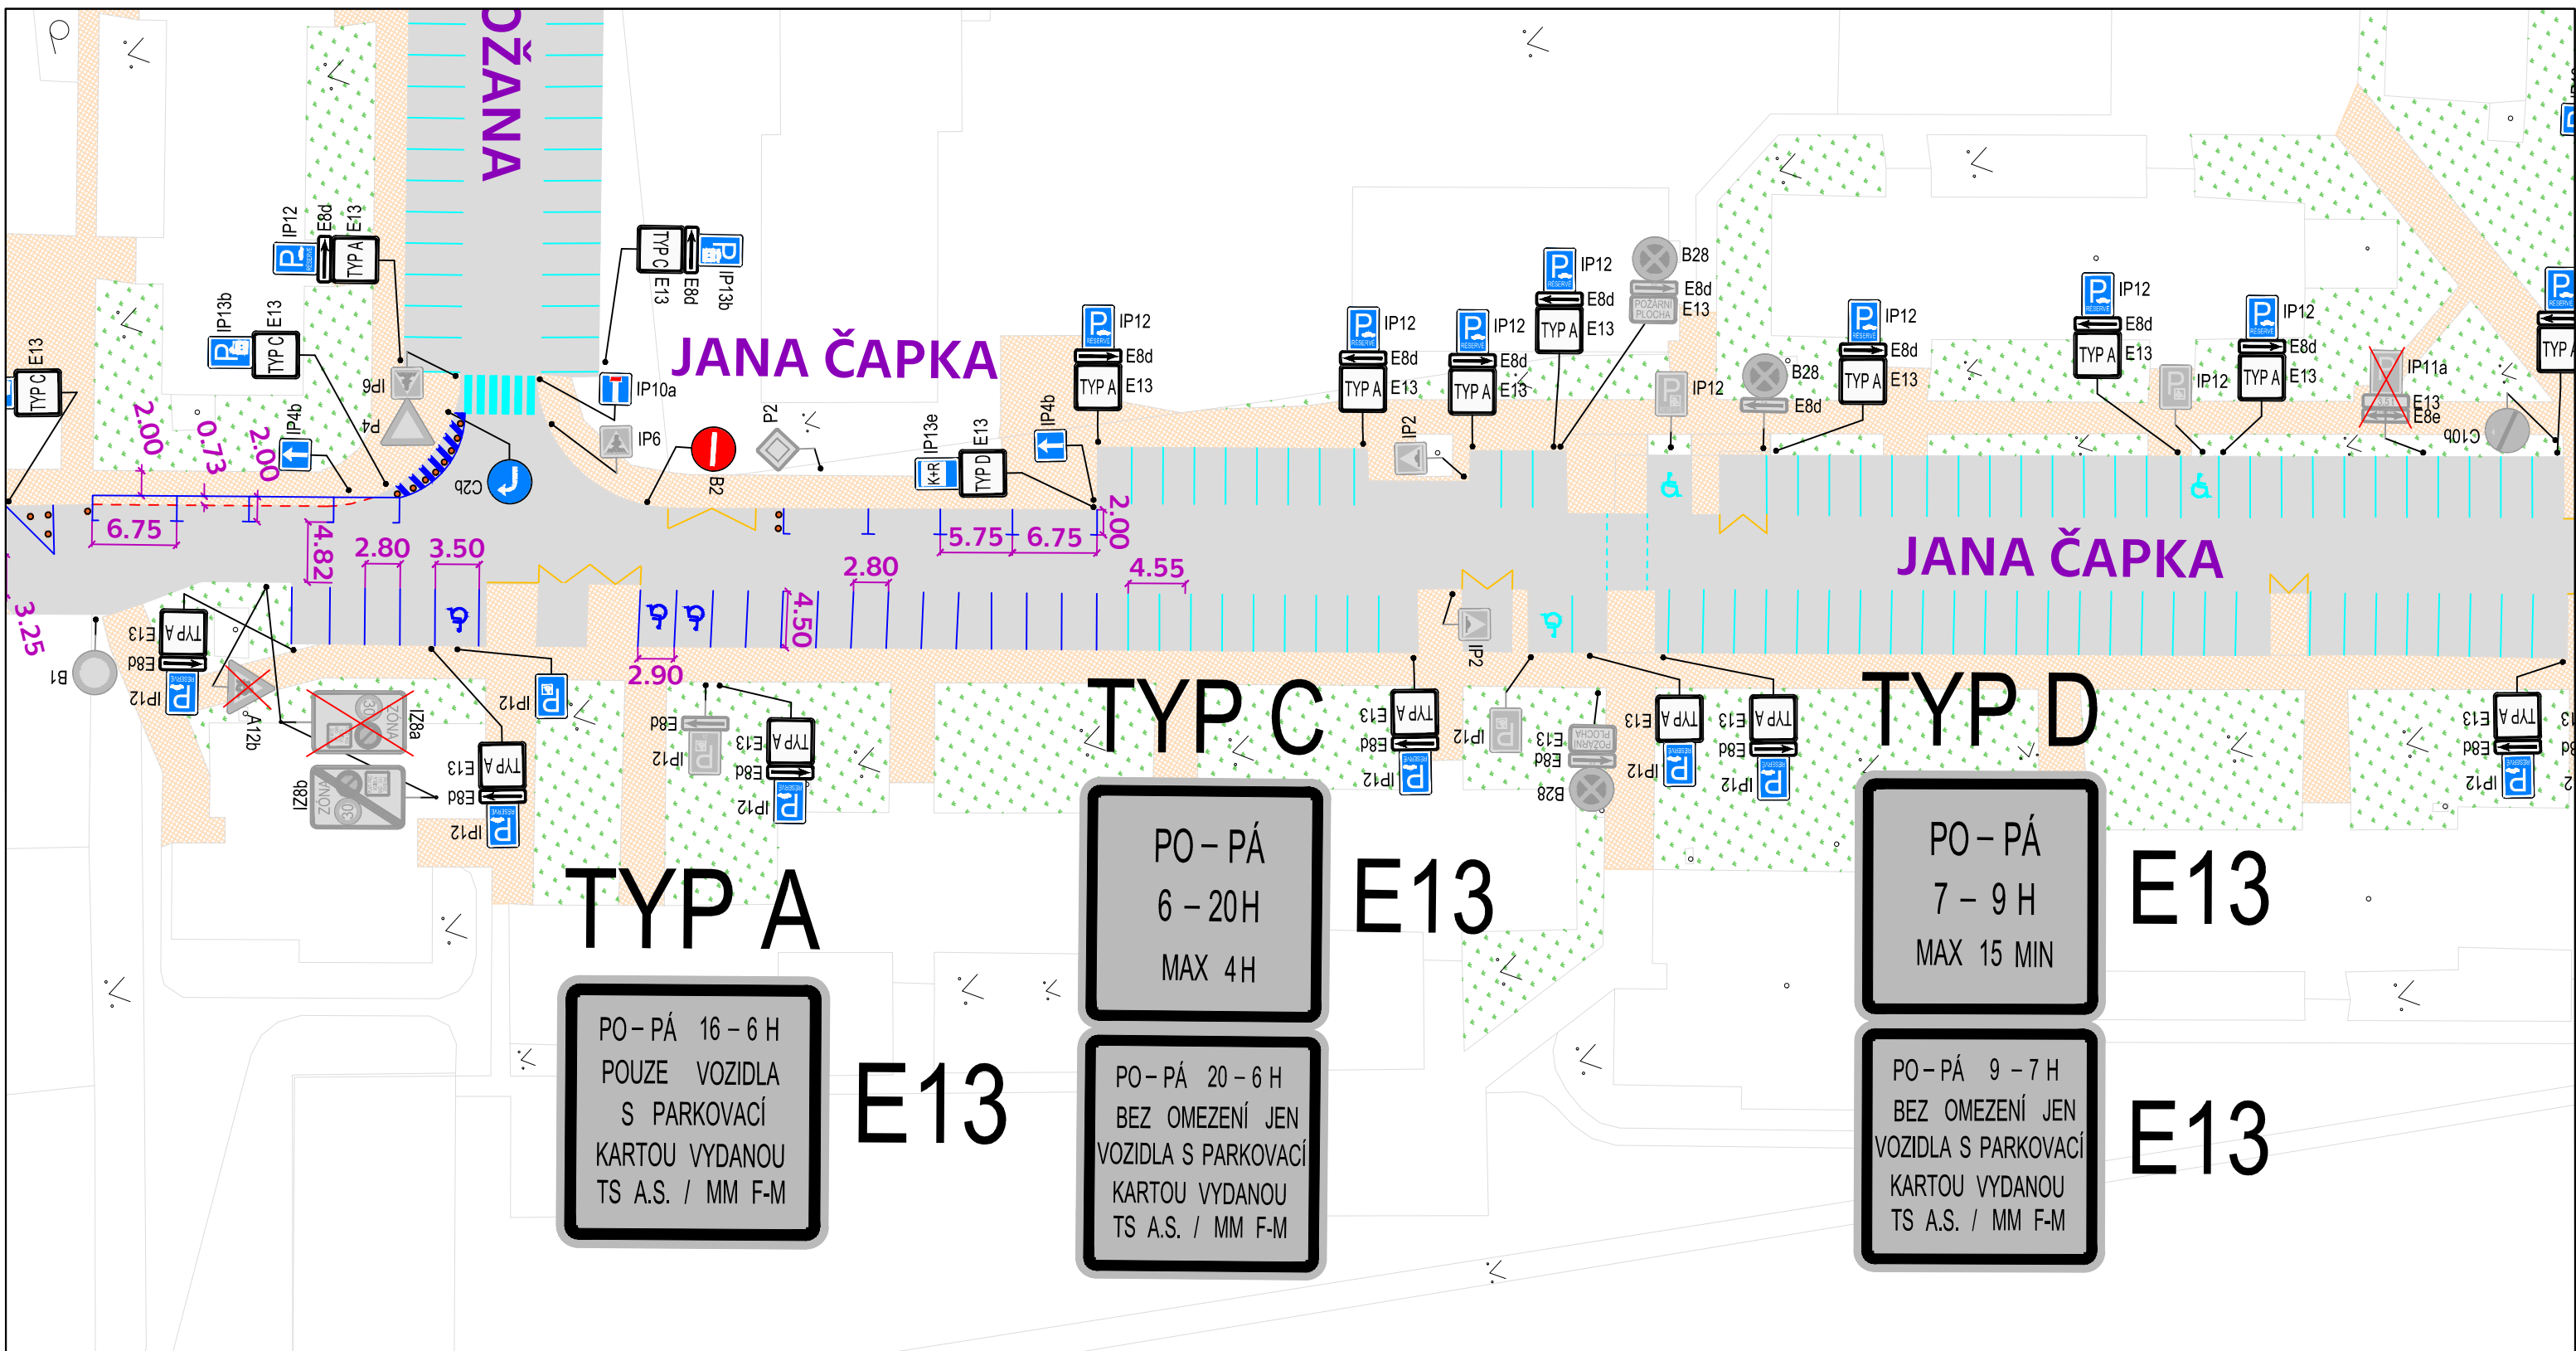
OŽANA

JANA ČAPKA

JANA ČAPKA

IP12 E8d E13 TYP A
IP13b E13 TYP C
E13 TYP C
9dI
P4
IP4b
C2b
IP10a
IP6
B2
P2
TYP C E13 E8d IP13b
IP13e E13 TYP D K+R
IP4b
IP12 E8d E13 TYP A
IP12 E8d E13 TYP A
IP2
IP12 E8d E13 TYP A
IP12 E8d E13 TYP A
B28 E8d E13
IP12
B28 E8d
IP12 E8d E13 TYP A
IP12 E8d E13 TYP A
IP12
IP12 E8d E13 TYP A
IP11a E13 E8e
C10b

2.00 0.73 2.00
6.75
4.82
2.80
3.50
2.90
4.50
2.80
5.75
6.75
2.00
4.55
3.25

B1
IP12 E8d E13 TYP A
A12b
IZ8a
IZ8b
IP12 E8d E13 TYP A
IP12
E8d IP12
IP12 E8d E13 TYP A
IP2
IP12 E8d E13 TYP A
IP12
E13 E8d B28
IP12 E8d E13 TYP A
IP12 E8d E13 TYP A
IP12 E8d E13 TYP A

TYP A

PO – PÁ 16 – 6 H
POUZE VOZIDLA
S PARKOVACÍ
KARTOU VYDANOU
TS A.S. / MM F-M

E13

TYP C

PO – PÁ
6 – 20H
MAX 4H

E13

PO – PÁ 20 – 6 H
BEZ OMEZENÍ JEN
VOZIDLA S PARKOVACÍ
KARTOU VYDANOU
TS A.S. / MM F-M

TYP D

PO – PÁ
7 – 9 H
MAX 15 MIN

E13

PO – PÁ 9 – 7 H
BEZ OMEZENÍ JEN
VOZIDLA S PARKOVACÍ
KARTOU VYDANOU
TS A.S. / MM F-M

E13